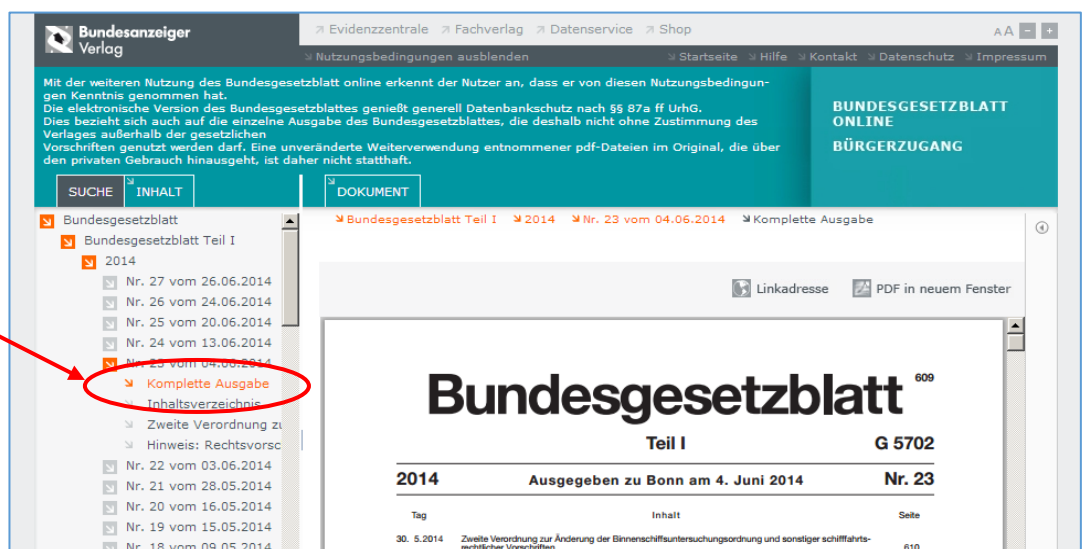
Bundesanzeiger Verlag

Evidenzzentrale Fachverlag Datenservice Shop

A A - +

Nutzungsbedingungen ausblenden

Startseite Hilfe Kontakt Datenschutz Impressum

Mit der weiteren Nutzung des Bundesgesetzblatt online erkennt der Nutzer an, dass er von diesen Nutzungsbedingungen Kenntnis genommen hat.
Die elektronische Version des Bundesgesetzblattes genießt generell Datenbankschutz nach §§ 87a ff UrhG.
Dies bezieht sich auch auf die einzelne Ausgabe des Bundesgesetzblattes, die deshalb nicht ohne Zustimmung des Verlages außerhalb der gesetzlichen
Vorschriften genutzt werden darf. Eine unveränderte Weiterverwendung entnommener pdf-Dateien im Original, die über den privaten Gebrauch hinausgeht, ist daher nicht statthaft.

BUNDESGESETZBLATT ONLINE
BÜRGERZUGANG

SUCHE INHALT

DOKUMENT

Bundesgesetzblatt
Bundesgesetzblatt Teil I
2014
Nr. 27 vom 26.06.2014
Nr. 26 vom 24.06.2014
Nr. 25 vom 20.06.2014
Nr. 24 vom 13.06.2014
Nr. 23 vom 04.06.2014
Komplette Ausgabe
Inhaltsverzeichnis
Zweite Verordnung zu
Hinweis: Rechtsvorsc
Nr. 22 vom 03.06.2014
Nr. 21 vom 28.05.2014
Nr. 20 vom 16.05.2014
Nr. 19 vom 15.05.2014
Nr. 18 vom 09.05.2014

Bundesgesetzblatt Teil I 2014 Nr. 23 vom 04.06.2014 Komplette Ausgabe

Linkadresse PDF in neuem Fenster

Bundesgesetzblatt 609

Teil I G 5702

2014 Ausgegeben zu Bonn am 4. Juni 2014 Nr. 23

| Tag | Inhalt | Seite |
|---|---|---|
| 30. 5.2014 | Zweite Verordnung zur Änderung der Binnenschiffsuntersuchungsordnung und sonstiger schifffahrtsrechtlicher Vorschriften | 610 |